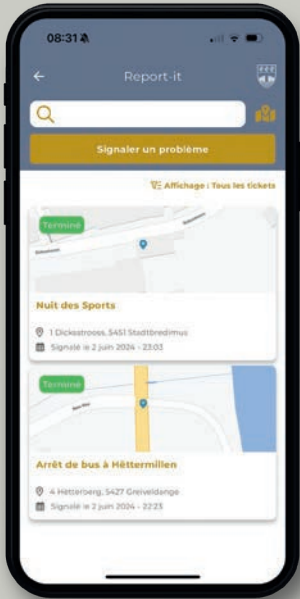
08:31

Report-it

Signaler un problème

Affichage : Tous les tickets

Terminé

Nuit des Sports

1 Dickestrooss, 5451 Stadtbredimus

Signalé le 2 juin 2024 - 23:03

Terminé

Arrêt de bus à Hëttermillen

4 Hëtterberg, 5427 Greiveldange

Signalé le 2 juin 2024 - 22:23